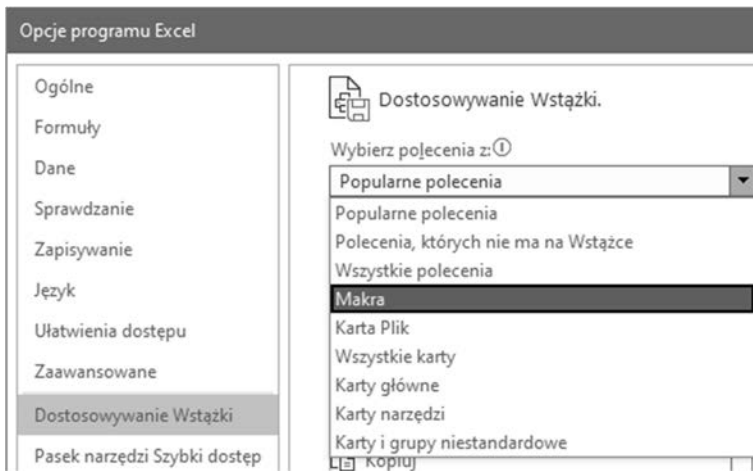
Opcje programu Excel

Ogólne
Formuły
Dane
Sprawdzanie
Zapisywanie
Język
Ułatwienia dostępu
Zaawansowane
Dostosowywanie Wstążki
Pasek narzędzi Szybki dostęp

Dostosowywanie Wstążki.

Wybierz polecenia z: ⓘ

Popularne polecenia

Popularne polecenia
Polecenia, których nie ma na Wstążce
Wszystkie polecenia
Makra
Karta Plik
Wszystkie karty
Karty główne
Karty narzędzi
Karty i grupy niestandardowe
Kopiuj